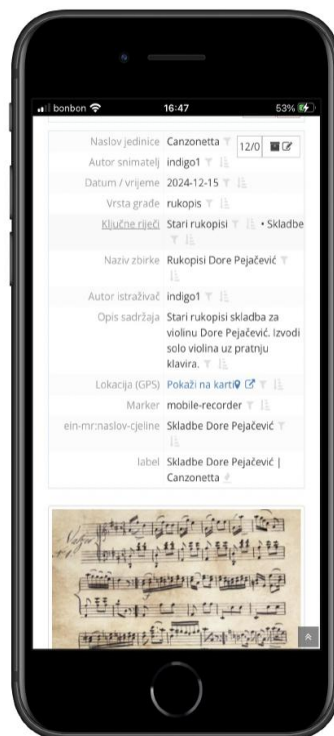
bonbon 16:47 53%

Naslov jedinice Canzonetta 12/0
Autor snimatelj indigo1
Datum / vrijeme 2024-12-15
Vrsta građe rukopis
Ključne riječi Stari rukopisi • Skladbe
Naziv zbirke Rukopisi Dore Pejačević
Autor istraživač indigo1
Opis sadržaja Stari rukopisi skladba za violinu Dore Pejačević. Izvodi solo violina uz pratnju klavira.
Lokacija (GPS) Pokaži na karti
Marker mobile-recorder
ein-mr:naslov-cjeline Skladbe Dore Pejačević
label Skladbe Dore Pejačević | Canzonetta